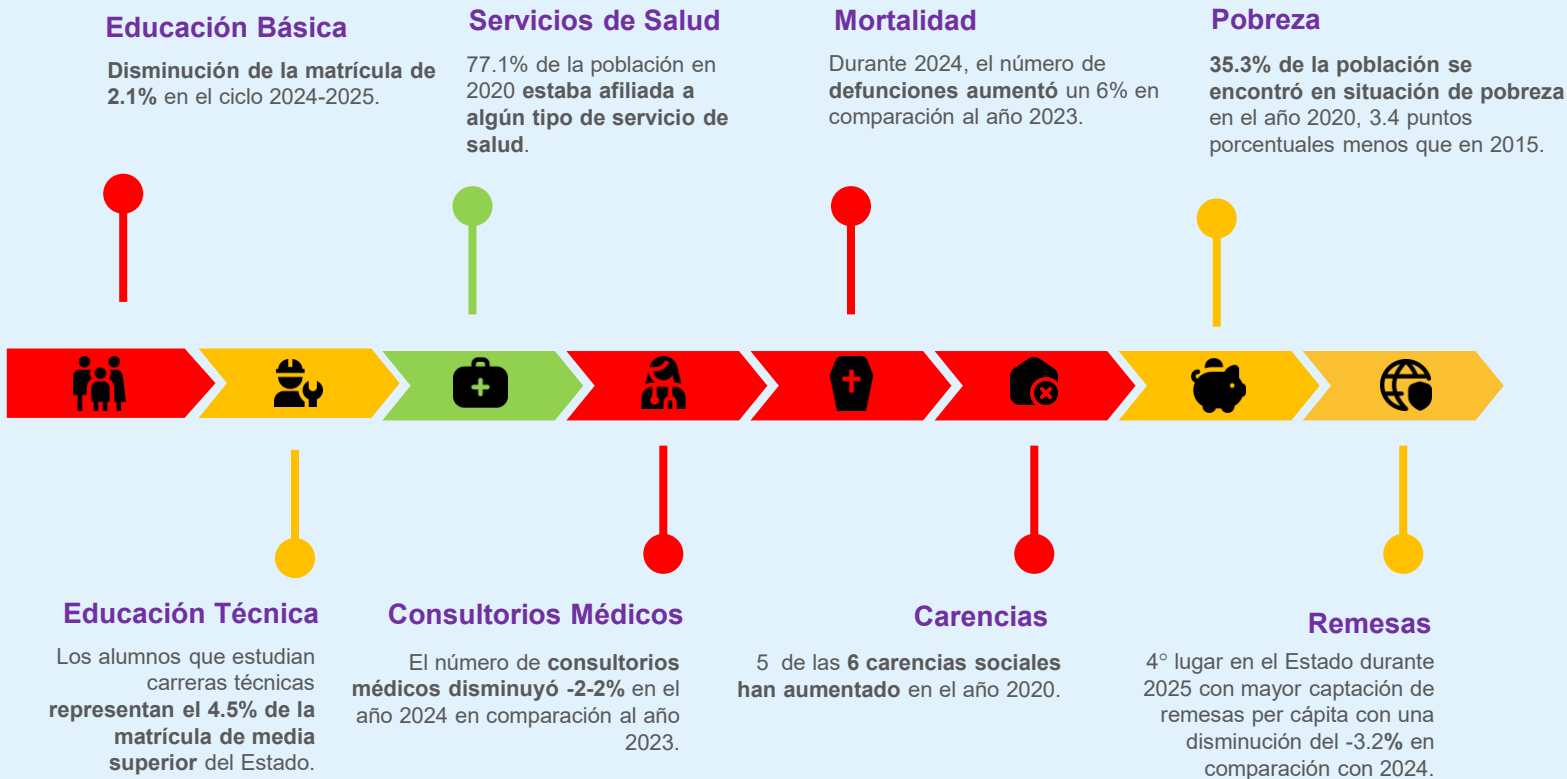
Educación Básica

Disminución de la matrícula de 2.1% en el ciclo 2024-2025.

Servicios de Salud

77.1% de la población en 2020 estaba afiliada a algún tipo de servicio de salud.

Mortalidad

Durante 2024, el número de defunciones aumentó un 6% en comparación al año 2023.

Pobreza

35.3% de la población se encontró en situación de pobreza en el año 2020, 3.4 puntos porcentuales menos que en 2015.

Educación Técnica

Los alumnos que estudian carreras técnicas representan el 4.5% de la matrícula de media superior del Estado.

Consultorios Médicos

El número de consultorios médicos disminuyó -2-2% en el año 2024 en comparación al año 2023.

Carencias

5 de las 6 carencias sociales han aumentado en el año 2020.

Remesas

4° lugar en el Estado durante 2025 con mayor captación de remesas per cápita con una disminución del -3.2% en comparación con 2024.